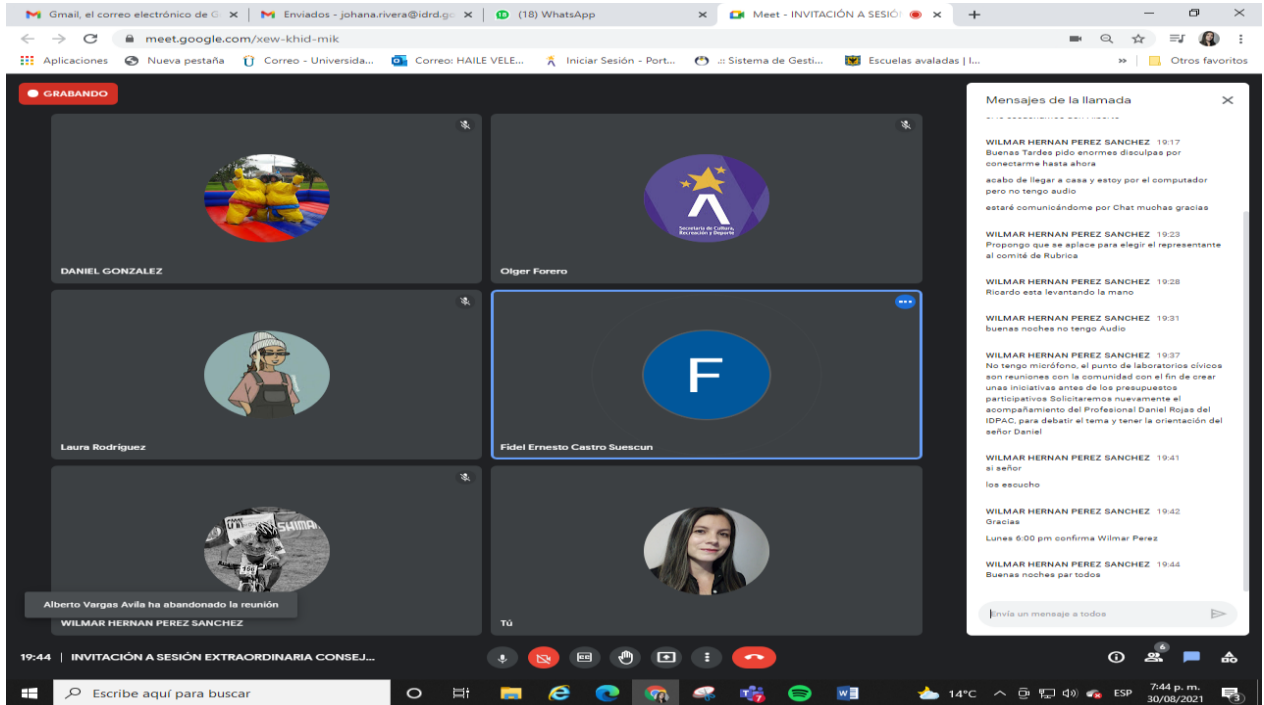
Gmail, el correo electrónico de G ×
Enviados - johana.rivera@idrd.go ×
(18) WhatsApp ×
Meet - INVITACIÓN A SESIÓN ×
+

meet.google.com/xew-khid-mik

Aplicaciones
Nueva pestaña
Correo - Universida...
Correo: HAILE VELE...
Iniciar Sesión - Port...
.:: Sistema de Gesti...
Escuelas avaladas | I...
Otros favoritos

GRABANDO

DANIEL GONZALEZ
Olger Forero
Secretaría de Cultura, Recreación y Deporte
Laura Rodriguez
F
Fidel Ernesto Castro Suescun
Alberto Vargas Avila ha abandonado la reunión
WILMAR HERNAN PEREZ SANCHEZ
Tú

Mensajes de la llamada

WILMAR HERNAN PEREZ SANCHEZ 19:17
Buenas Tardes pido enormes disculpas por conectarme hasta ahora

acabo de llegar a casa y estoy por el computador pero no tengo audio

estaré comunicándome por Chat muchas gracias

WILMAR HERNAN PEREZ SANCHEZ 19:23
Propongo que se aplace para elegir el representante al comité de Rubrica

WILMAR HERNAN PEREZ SANCHEZ 19:28
Ricardo esta levantando la mano

WILMAR HERNAN PEREZ SANCHEZ 19:31
buenas noches no tengo Audio

WILMAR HERNAN PEREZ SANCHEZ 19:37
No tengo micrófono, el punto de laboratorios cívicos son reuniones con la comunidad con el fin de crear unas iniciativas antes de los presupuestos participativos Solicitaremos nuevamente el acompañamiento del Profesional Daniel Rojas del IDPAC, para debatir el tema y tener la orientación del señor Daniel

WILMAR HERNAN PEREZ SANCHEZ 19:41
si señor

los escucho

WILMAR HERNAN PEREZ SANCHEZ 19:42
Gracias

Lunes 6:00 pm confirma Wilmar Perez

WILMAR HERNAN PEREZ SANCHEZ 19:44
Buenas noches par todos

Envía un mensaje a todos

19:44 | INVITACIÓN A SESIÓN EXTRAORDINARIA CONSEJ...

6

Escribe aquí para buscar
14°C
ESP
7:44 p. m.
30/08/2021
3